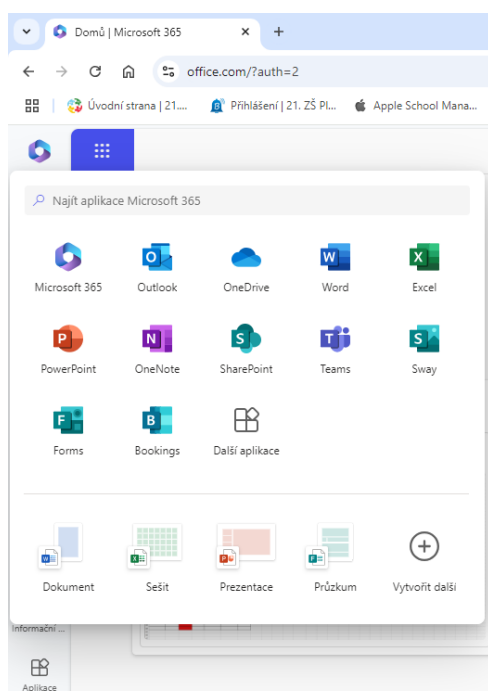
Domů | Microsoft 365
×
+
office.com/?auth=2
Úvodní strana | 21....
Přihlášení | 21. ZŠ Pl...
Apple School Mana...

Najít aplikace Microsoft 365

Microsoft 365
Outlook
OneDrive
Word
Excel
PowerPoint
OneNote
SharePoint
Teams
Sway
Forms
Bookings
Další aplikace

Dokument
Sešit
Prezentace
Průzkum
Vytvořit další

Informační ...
Aplikace